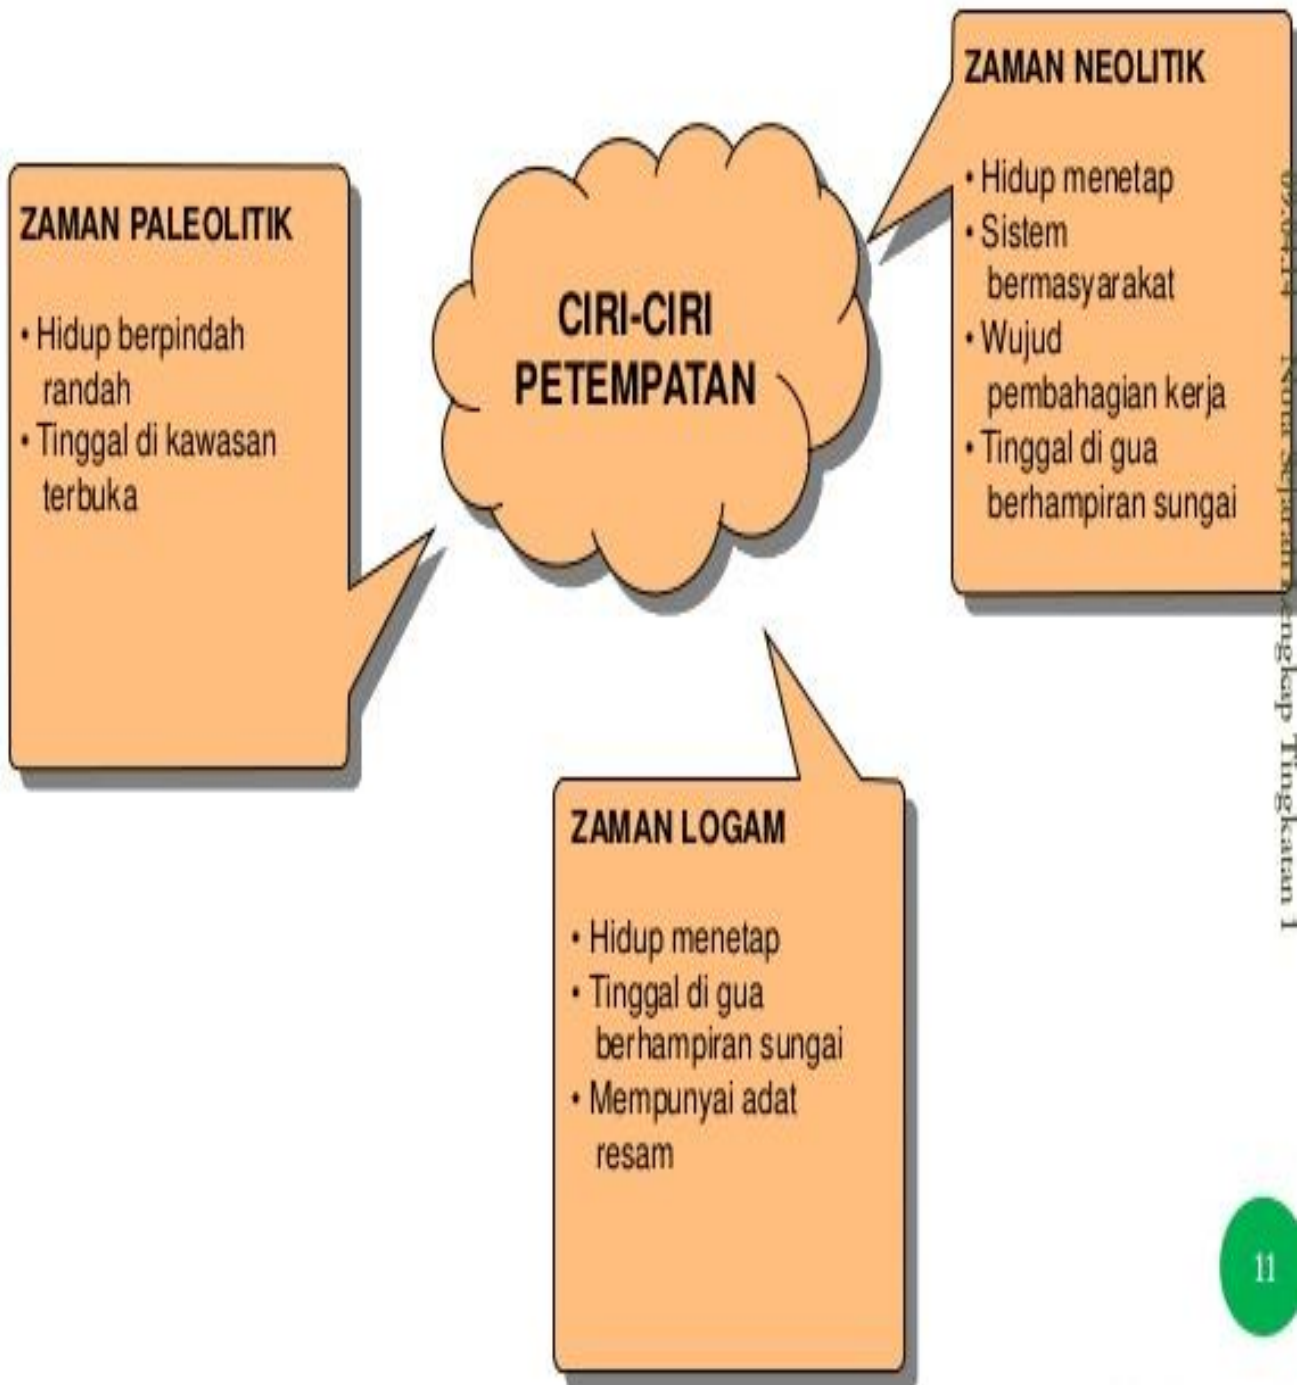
CIRI-CIRI PETEMPATAN

ZAMAN PALEOLITIK

• Hidup berpindah randah
• Tinggal di kawasan terbuka

ZAMAN NEOLITIK

• Hidup menetap
• Sistem bermasyarakat
• Wujud pembahagian kerja
• Tinggal di gua berhampiran sungai

ZAMAN LOGAM

• Hidup menetap
• Tinggal di gua berhampiran sungai
• Mempunyai adat resam

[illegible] Nota Sejarah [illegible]engkap Tingkatan 1

11